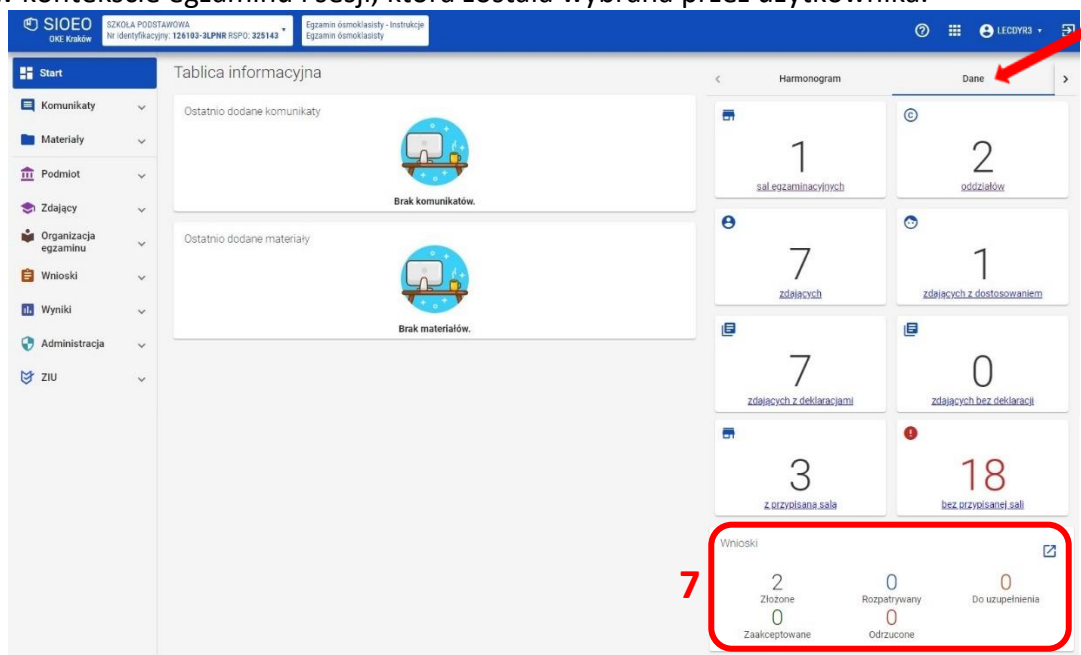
kontekście egzaminu i sesji, która została wybrana przez użytkownika.

SIOEO
OKE Kraków

SZKOŁA PODSTAWOWA
Nr identyfikacyjny: 126103-3LPNR RSPO: 325143

Egzamin ósmoklasisty - Instrukcje
Egzamin ósmoklasisty

LECDYR3

Start
Komunikaty
Materiały
Podmiot
Zdający
Organizacja egzaminu
Wnioski
Wyniki
Administracja
ZIU

Tablica informacyjna

Ostatnio dodane komunikaty

Brak komunikatów.

Ostatnio dodane materiały

Brak materiałów.

Harmonogram
Dane

1
sal egzaminacyjnych

2
oddziałów

7
zdających

1
zdających z dostosowaniem

7
zdających z deklaracjami

0
zdających bez deklaracji

3
z przypisaną salą

18
bez przypisanej sali

Wnioski

7

2
Złożone

0
Rozpatrywany

0
Do uzupełnienia

0
Zaakceptowane

0
Odrzucone